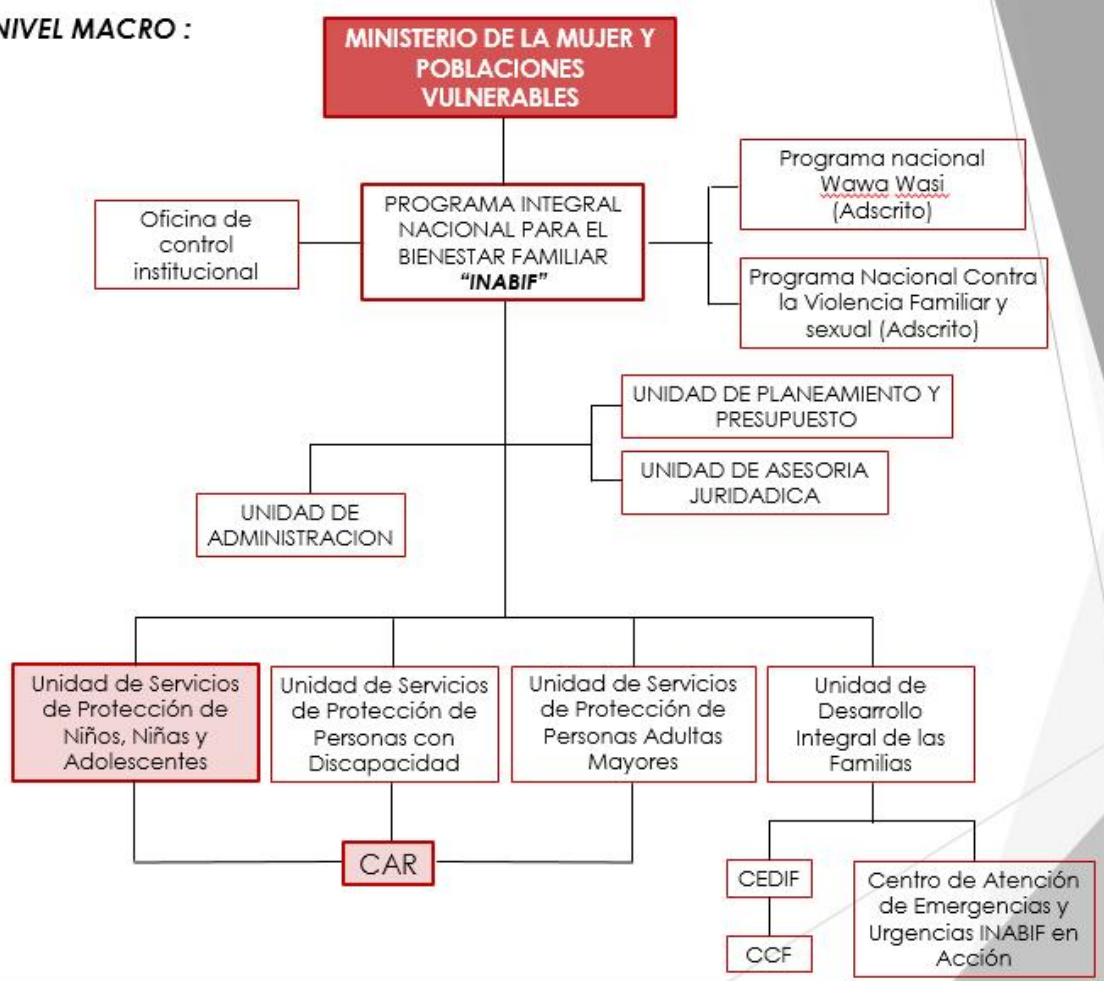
NIVEL MACRO :

MINISTERIO DE LA MUJER Y POBLACIONES VULNERABLES

PROGRAMA INTEGRAL NACIONAL PARA EL BIENESTAR FAMILIAR "INABIF"

Oficina de control institucional

Programa nacional Wawa Wasi (Adscrito)

Programa Nacional Contra la Violencia Familiar y sexual (Adscrito)

UNIDAD DE PLANEAMIENTO Y PRESUPUESTO

UNIDAD DE ASESORIA JURIDADICA

UNIDAD DE ADMINISTRACION

Unidad de Servicios de Protección de Niños, Niñas y Adolescentes

Unidad de Servicios de Protección de Personas con Discapacidad

Unidad de Servicios de Protección de Personas Adultas Mayores

Unidad de Desarrollo Integral de las Familias

CAR

CEDIF

CCF

Centro de Atención de Emergencias y Urgencias INABIF en Acción